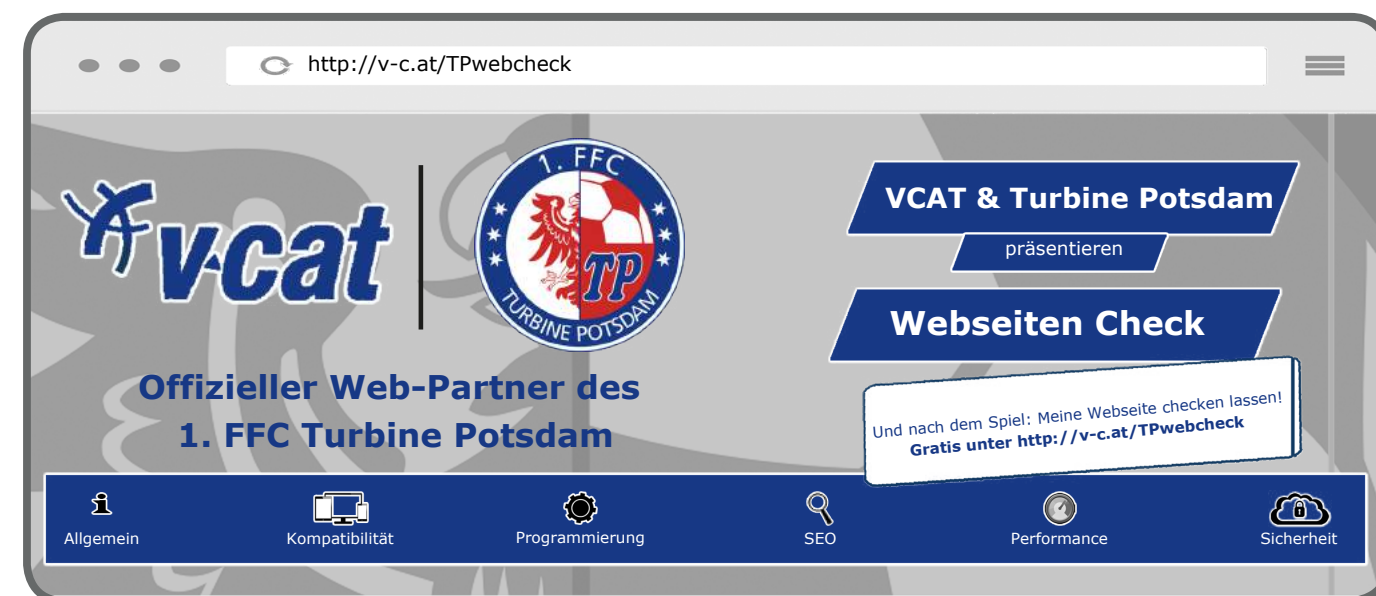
http://v-c.at/TPwebcheck

v-cat

1. FFC
TP
TURBINE POTSDAM

Offizieller Web-Partner des 1. FFC Turbine Potsdam

VCAT & Turbine Potsdam

präsentieren

Webseiten Check

Und nach dem Spiel: Meine Webseite checken lassen!
Gratis unter http://v-c.at/TPwebcheck

Allgemein
Kompatibilität
Programmierung
SEO
Performance
Sicherheit